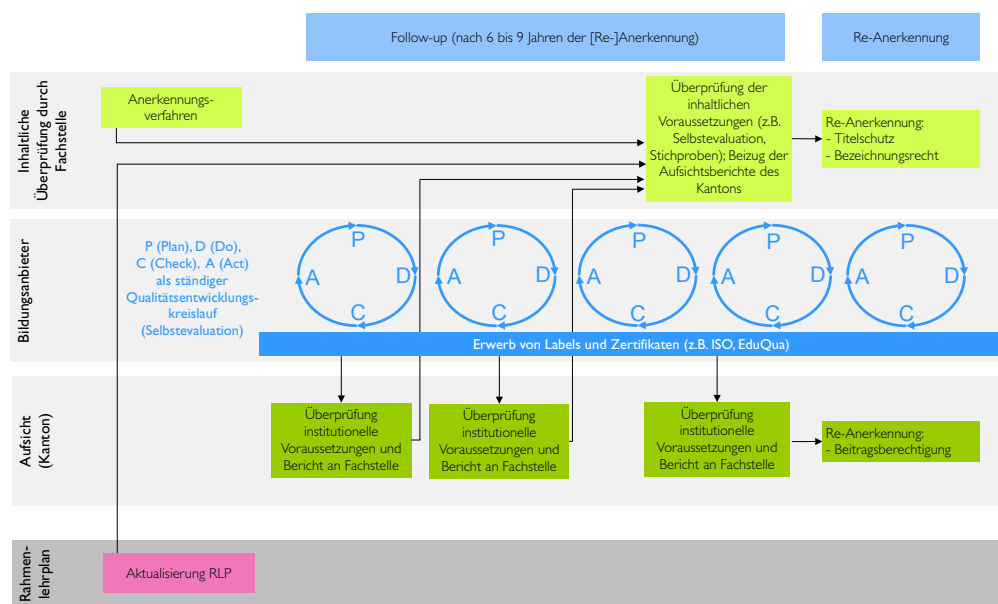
Follow-up (nach 6 bis 9 Jahren der [Re-]Anerkennung)

Re-Anerkennung

Inhaltliche Überprüfung durch Fachstelle

Anerkennungsverfahren

Überprüfung der inhaltlichen Voraussetzungen (z.B. Selbstevaluation, Stichproben); Beizug der Aufsichtsberichte des Kantons

Re-Anerkennung:
- Titelschutz
- Bezeichnungsrecht

Bildungsanbieter

P (Plan), D (Do), C (Check), A (Act) als ständiger Qualitätsentwicklungskreislauf (Selbstevaluation)

P D C A

P D C A

P D C A

P D C A

P D C A

Erwerb von Labels und Zertifikaten (z.B. ISO, EduQua)

Aufsicht (Kanton)

Überprüfung institutionelle Voraussetzungen und Bericht an Fachstelle

Überprüfung institutionelle Voraussetzungen und Bericht an Fachstelle

Überprüfung institutionelle Voraussetzungen und Bericht an Fachstelle

Re-Anerkennung:
- Beitragsberechtigung

Rahmenlehrplan

Aktualisierung RLP